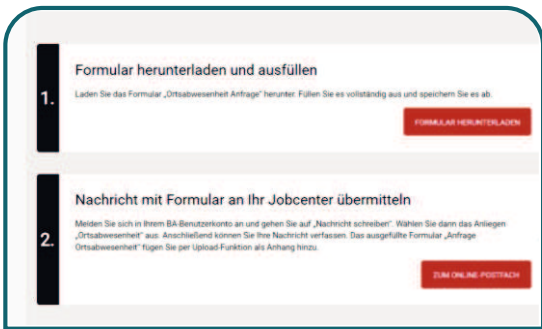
1.

Formular herunterladen und ausfüllen

Laden Sie das Formular „Ortsabwesenheit Anfrage" herunter. Füllen Sie es vollständig aus und speichern Sie es ab.

FORMULAR HERUNTERLADEN

2.

Nachricht mit Formular an Ihr Jobcenter übermitteln

Melden Sie sich in Ihrem BA-Benutzerkonto an und gehen Sie auf „Nachricht schreiben". Wählen Sie dann das Anliegen „Ortsabwesenheit" aus. Anschließend können Sie Ihre Nachricht verfassen. Das ausgefüllte Formular „Anfrage Ortsabwesenheit" fügen Sie per Upload-Funktion als Anhang hinzu.

ZUM ONLINE-POSTFACH